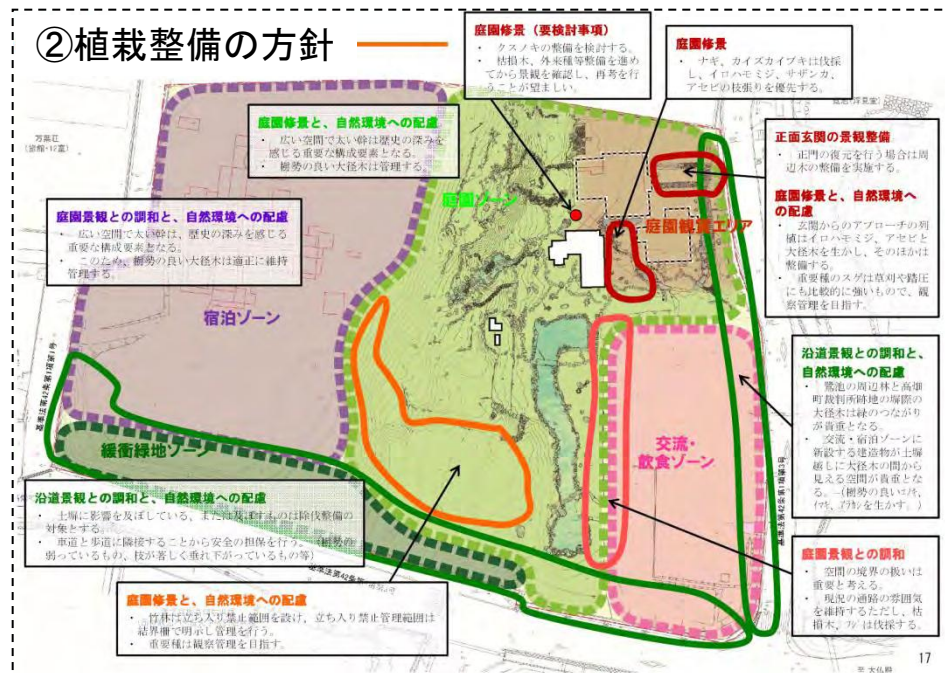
②植栽整備の方針

庭園修景（要検討事項）
・クスノキの整備を検討する。
・枯損木、外来種等整備を進めてから景観を確認し、再考を行うことが望ましい。

庭園修景
・ナギ、カイズカイブキは伐採し、イロハモミジ、サザンカ、アセビの枝張りを優先する。

正面玄関の景観整備
・正門の復元を行う場合は周辺木の整備を実施する。

庭園修景と、自然環境への配慮
・玄関からのアプローチの列植はイロハモミジ、アセビと大径木を生かし、そのほかは整備する。
・重要種のスゲは草刈や踏圧にも比較的に強いもので、観察管理を目指す。

庭園修景と、自然環境への配慮
・広い空間で太い幹は歴史の深みを感じる重要な構成要素となる。
・樹勢の良い大径木は管理する。

庭園景観との調和と、自然環境への配慮
・広い空間で太い幹は、歴史の深みを感じる重要な構成要素となる。
・このため、樹勢の良い大径木は適正に維持管理する。

庭園ゾーン
庭園観賞エリア
宿泊ゾーン
緩衝緑地ゾーン
交流・飲食ゾーン

沿道景観との調和と、自然環境への配慮
・鷺池の周辺林と高畑町裁判所跡地の塀際の大径木は緑のつながりが貴重となる。
・交流・宿泊ゾーンに新設する建造物が土塀越しに大径木の間から見える空間が貴重となる。（樹勢の良いエノキ、ケヤキ、アラカシを生かす。）

沿道景観との調和と、自然環境への配慮
・土塀に影響を及ぼしている、または及ぼすものは除伐整備の対象とする。
・車道と歩道に隣接することから安全の担保を行う。（樹勢の弱っているもの、枝が著しく垂れ下がっているもの等）

庭園修景と、自然環境への配慮
・竹林は立ち入り禁止範囲を設け、立ち入り禁止管理範囲は結界柵で明示し管理を行う。
・重要種は観察管理を目指す。

庭園景観との調和
・空間の境界の扱いは重要と考える。
・現況の通路の雰囲気を維持するただし、枯損木、ナギは伐採する。

17